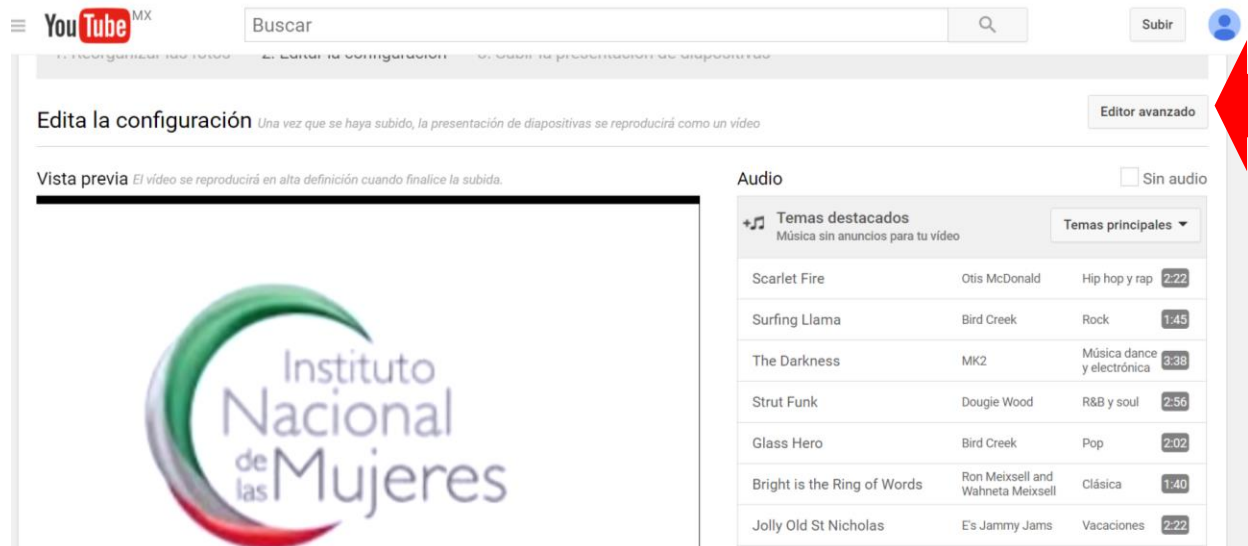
YouTube MX
Buscar
Subir

1. Reorganizar las fotos 2. Editar la configuración 3. Subir la presentación de diapositivas

Edita la configuración Una vez que se haya subido, la presentación de diapositivas se reproducirá como un vídeo

Editor avanzado

Vista previa El vídeo se reproducirá en alta definición cuando finalice la subida.

Instituto Nacional de las Mujeres

Audio
Sin audio

Temas destacados
Música sin anuncios para tu vídeo
Temas principales

| | | | |
|---|---|---|---|
| Scarlet Fire | Otis McDonald | Hip hop y rap | 2:22 |
| Surfing Llama | Bird Creek | Rock | 1:45 |
| The Darkness | MK2 | Música dance y electrónica | 3:38 |
| Strut Funk | Dougie Wood | R&B y soul | 2:56 |
| Glass Hero | Bird Creek | Pop | 2:02 |
| Bright is the Ring of Words | Ron Meixsell and Wahneta Meixsell | Clásica | 1:40 |
| Jolly Old St Nicholas | E's Jammy Jams | Vacaciones | 2:22 |